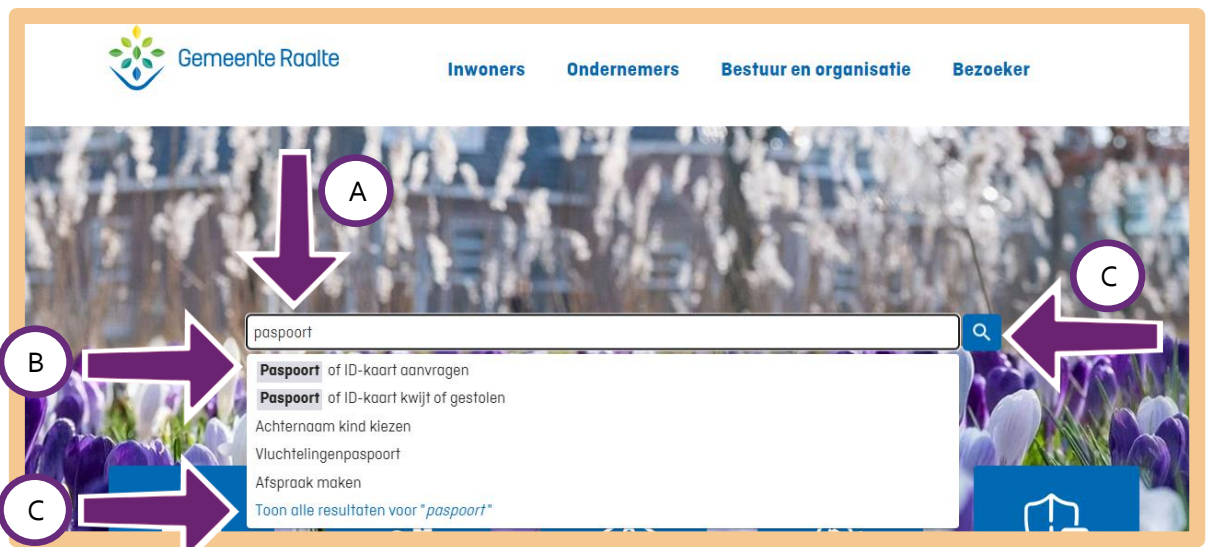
Gemeente Raalte

Inwoners Ondernemers Bestuur en organisatie Bezoeker

A

C

paspoort

B

Paspoort of ID-kaart aanvragen
Paspoort of ID-kaart kwijt of gestolen
Achternaam kind kiezen
Vluchtelingenpaspoort
Afspraak maken
Toon alle resultaten voor "paspoort"

C